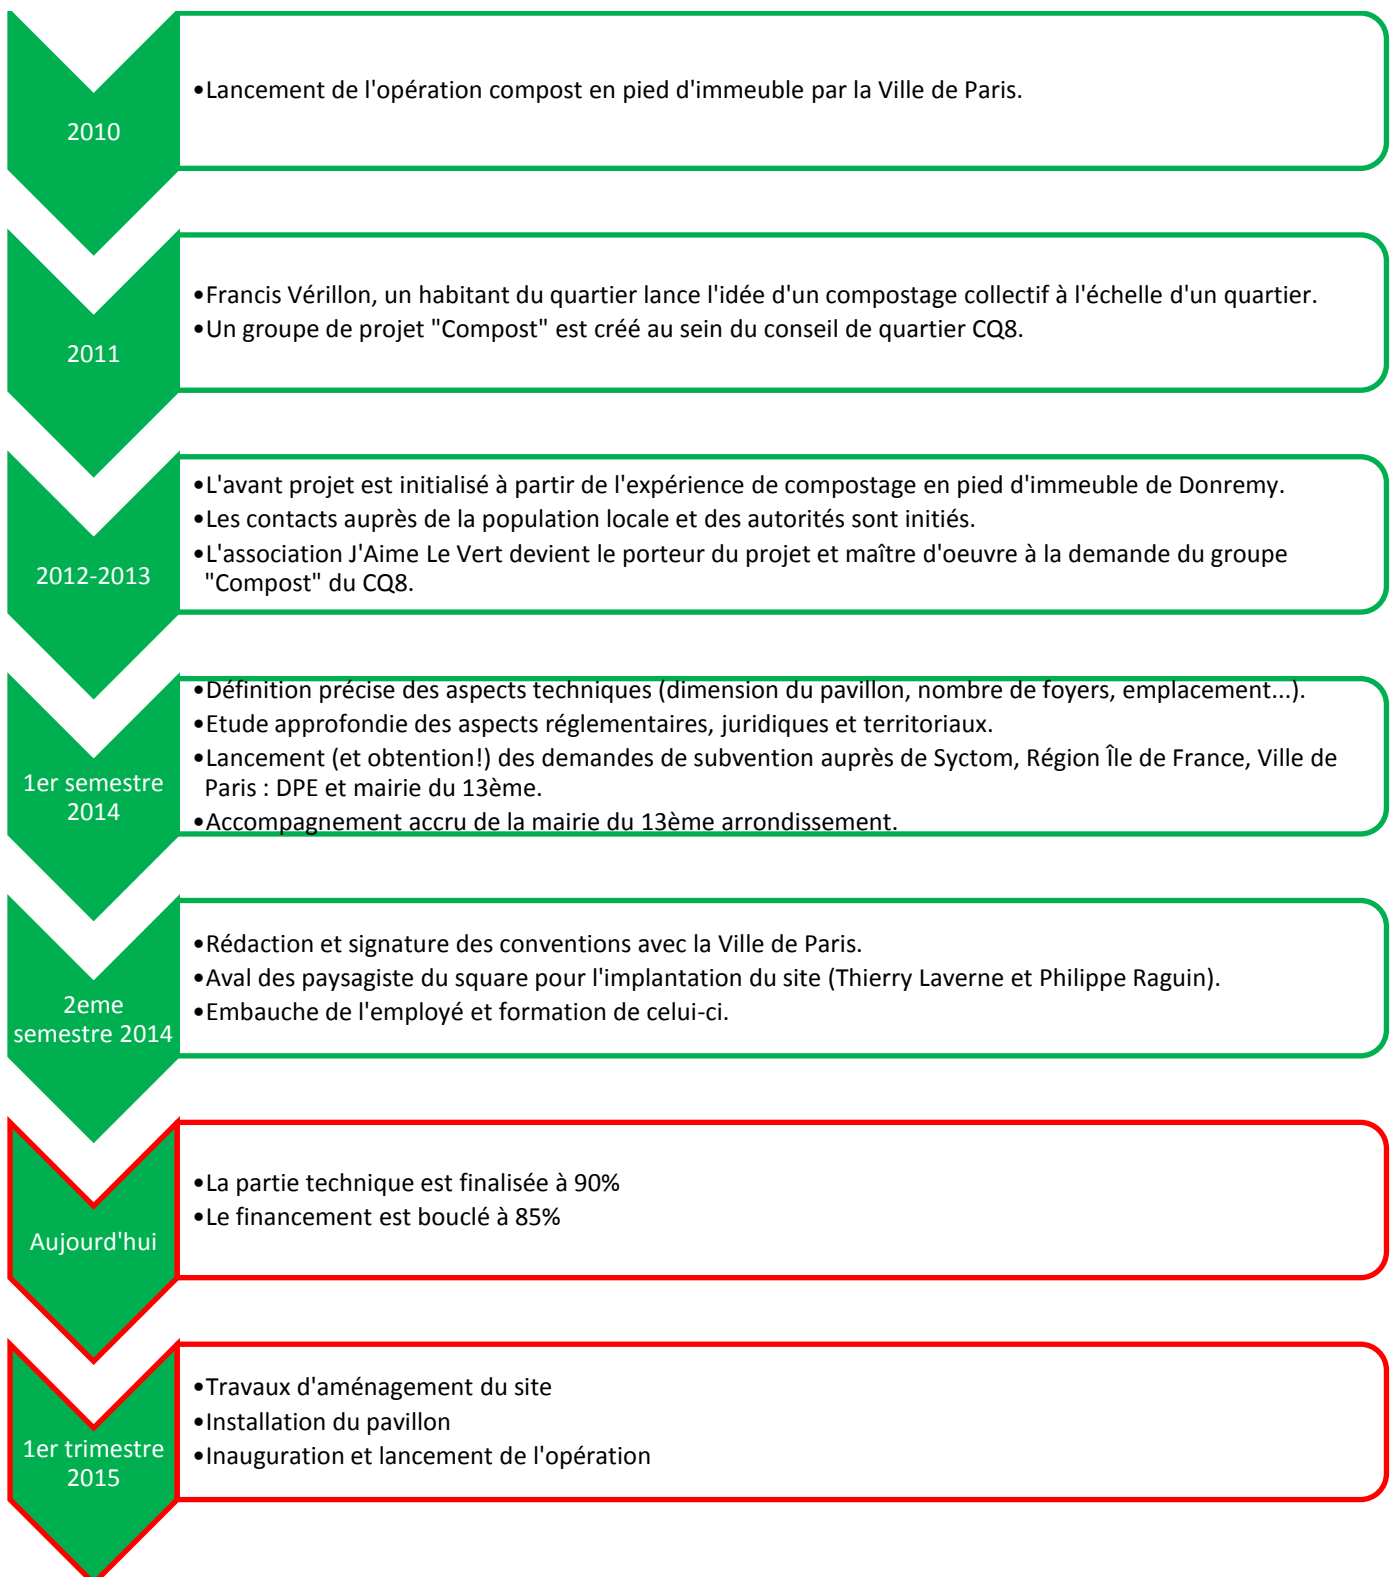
2010

•Lancement de l'opération compost en pied d'immeuble par la Ville de Paris.

2011

•Francis Vérillon, un habitant du quartier lance l'idée d'un compostage collectif à l'échelle d'un quartier.
•Un groupe de projet "Compost" est créé au sein du conseil de quartier CQ8.

2012-2013

•L'avant projet est initialisé à partir de l'expérience de compostage en pied d'immeuble de Donremy.
•Les contacts auprès de la population locale et des autorités sont initiés.
•L'association J'Aime Le Vert devient le porteur du projet et maître d'oeuvre à la demande du groupe "Compost" du CQ8.

1er semestre 2014

•Définition précise des aspects techniques (dimension du pavillon, nombre de foyers, emplacement...).
•Etude approfondie des aspects réglementaires, juridiques et territoriaux.
•Lancement (et obtention!) des demandes de subvention auprès de Syctom, Région Île de France, Ville de Paris : DPE et mairie du 13ème.
•Accompagnement accru de la mairie du 13ème arrondissement.

2eme semestre 2014

•Rédaction et signature des conventions avec la Ville de Paris.
•Aval des paysagiste du square pour l'implantation du site (Thierry Laverne et Philippe Raguin).
•Embauche de l'employé et formation de celui-ci.

Aujourd'hui

•La partie technique est finalisée à 90%
•Le financement est bouclé à 85%

1er trimestre 2015

•Travaux d'aménagement du site
•Installation du pavillon
•Inauguration et lancement de l'opération